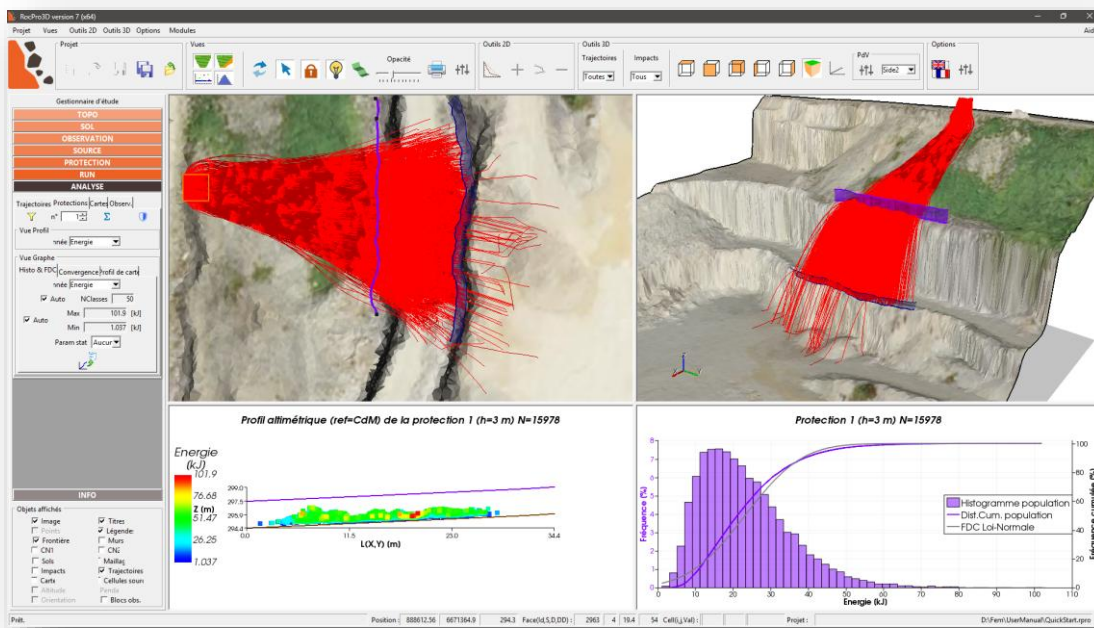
RocPro3D version 7 (x64)

Projet Vues Outils 2D Outils 3D Options Modules

Aid

Projet

Vues

Opacité

Outils 2D

Outils 3D

Trajectoires

Toutes

Impacts

Tous

PdV

Side2

Options

Gestionnaire d'étude

TOPO

SOL

OBSERVATION

SOURCE

PROTECTION

RUN

ANALYSE

Trajectoires Protections Cartes Observ

n° 1

Vue Profil

nnée Energie

Vue Graphe

Histo & FDC Convergence Profil de carte

nnée Energie

Auto NClasses 50

Auto Max 101.9 [kJ]

Min 1.057 [kJ]

Param stat Aucun

INFO

Objets affichés

Image Titres

Points Légende

Frontière Murs

CN1 CN2

Sols Maillag

Impacts Trajectoires

Carte Cellules sour

Altitude Pente

Orientation Blocs obs.

Profil altimétrique (ref=CdM) de la protection 1 (h=3 m) N=15978

Energie (kJ)

101.9

76.68

51.47

26.25

1.037

Z (m)

299.0

297.5

295.9

294.4

0.0

11.5

23.0

34.4

L(X,Y) (m)

Protection 1 (h=3 m) N=15978

Fréquence (%)

Fréquence cumulée (%)

Histogramme population

Dist.Cum. population

FDC Loi-Normale

Energie (kJ)

0 10 20 30 40 50 60 70 80 90 100 110

0 1 2 3 4 5 6 7 8

0 20 40 60 80 100

Prêt.

Position : 888612.56 6671364.9 294.3 Face(Id,S,D,DD) : 2963 4 19.4 54 Cell(i,j,Val) : Projet : D:\Fem\UserManual\QuickStart.rpro